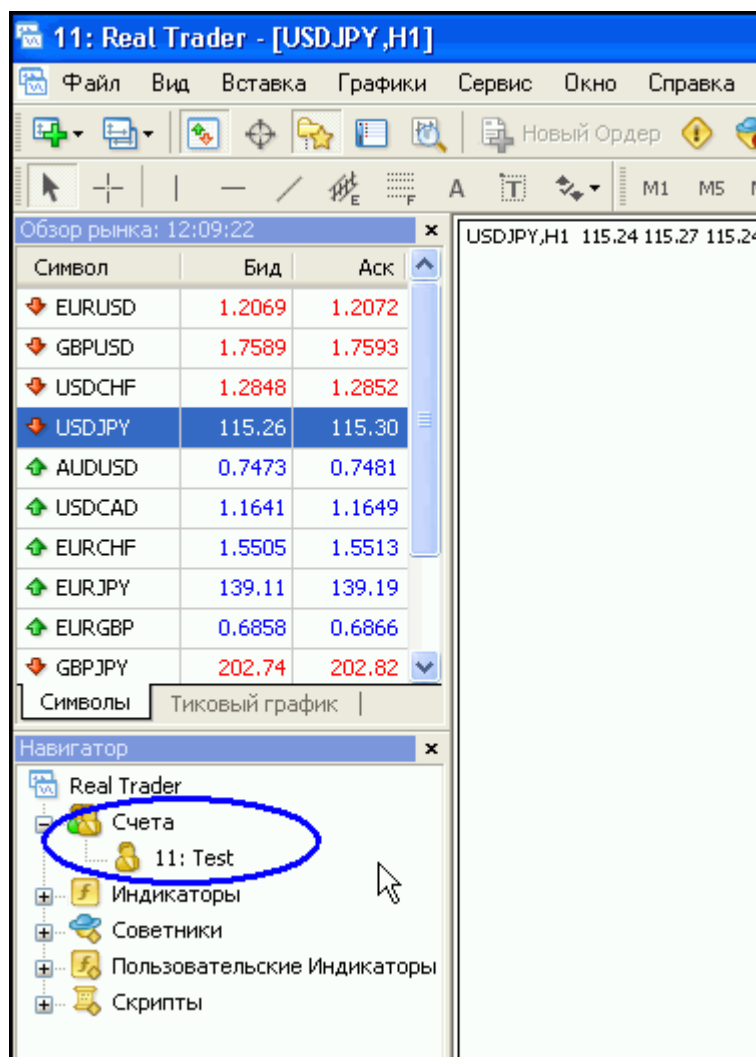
11: Real Trader - [USDJPY,H1]

Файл Вид Вставка Графики Сервис Окно Справка

Новый Ордер

M1 M5

Обзор рынка: 12:09:22

| Символ | Бид | Аск |
|---|---|---|
| EURUSD | 1.2069 | 1.2072 |
| GBPUSD | 1.7589 | 1.7593 |
| USDCHF | 1.2848 | 1.2852 |
| USDJPY | 115.26 | 115.30 |
| AUDUSD | 0.7473 | 0.7481 |
| USDCAD | 1.1641 | 1.1649 |
| EURCHF | 1.5505 | 1.5513 |
| EURJPY | 139.11 | 139.19 |
| EURGBP | 0.6858 | 0.6866 |
| GBPJPY | 202.74 | 202.82 |

Символы | Тиковый график

Навигатор

Real Trader
Счета
11: Test
Индикаторы
Советники
Пользовательские Индикаторы
Скрипты

USDJPY,H1 115.24 115.27 115.24